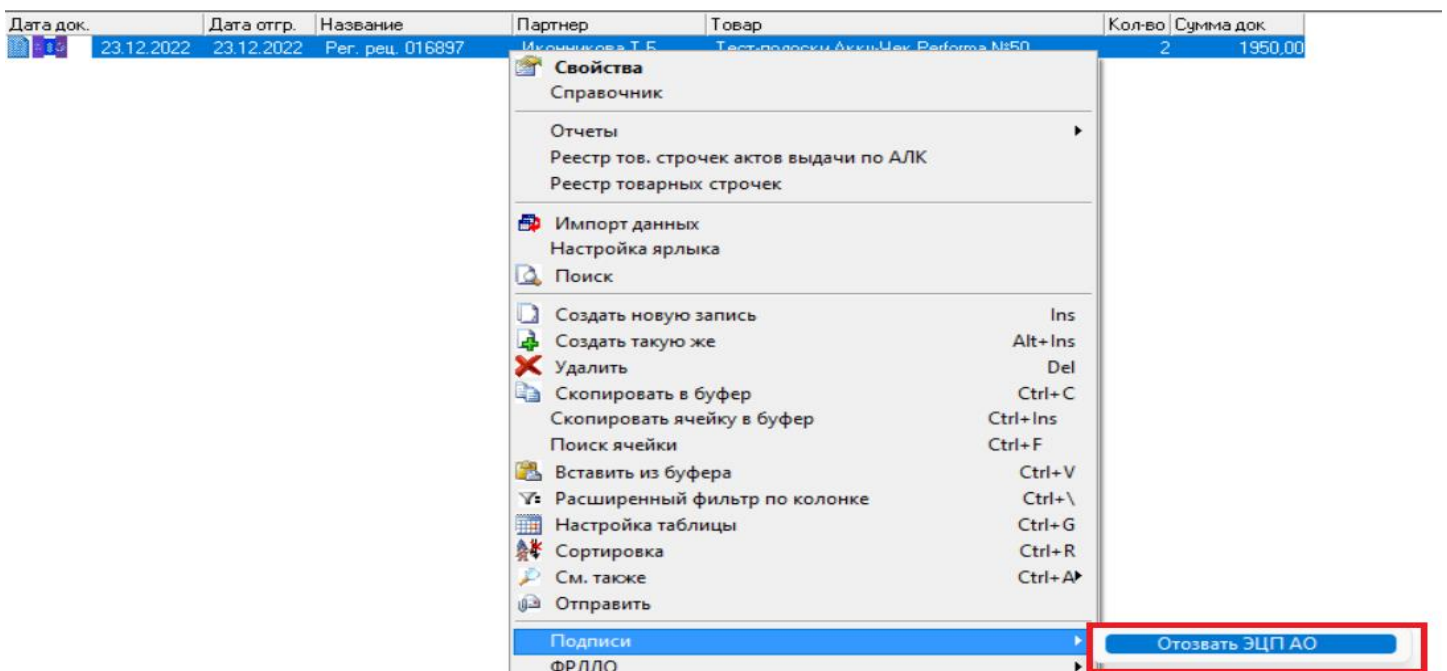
| Дата док. | Дата отгр. | Название | Партнер | Товар | Кол-во | Сумма док |
|---|---|---|---|---|---|---|
| 23.12.2022 | 23.12.2022 | Рег. рец. 016897 | Иконникова Т.Б. | Тест-полоски Акку-Чек Performa №50 | 2 | 1950,00 |

Свойства
Справочник

Отчеты
Реестр тов. строчек актов выдачи по АЛК
Реестр товарных строчек

Импорт данных
Настройка ярлыка
Поиск

Создать новую запись Ins
Создать такую же Alt+Ins
Удалить Del
Скопировать в буфер Ctrl+C
Скопировать ячейку в буфер Ctrl+Ins
Поиск ячейки Ctrl+F
Вставить из буфера Ctrl+V
Расширенный фильтр по колонке Ctrl+\
Настройка таблицы Ctrl+G
Сортировка Ctrl+R
См. также Ctrl+A
Отправить

Подписи
ФРЛЛО

Отозвать ЭЦП АО